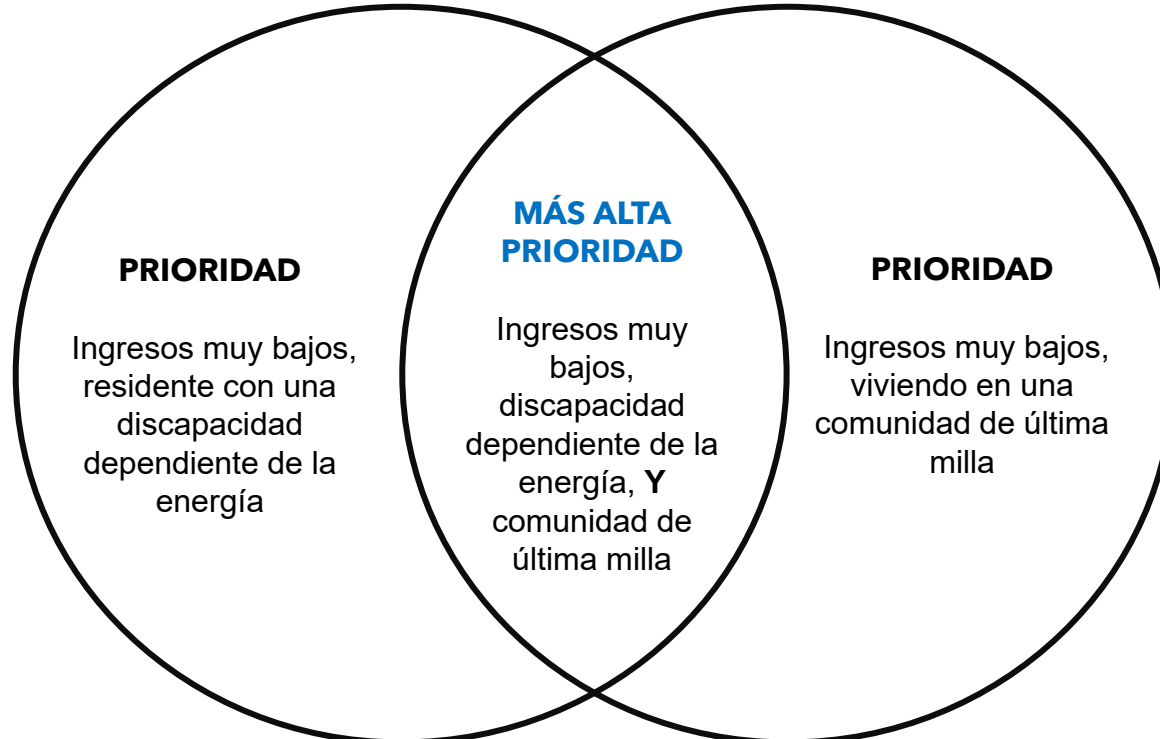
PRIORIDAD

Ingresos muy bajos, residente con una discapacidad dependiente de la energía

MÁS ALTA PRIORIDAD

Ingresos muy bajos, discapacidad dependiente de la energía, Y comunidad de última milla

PRIORIDAD

Ingresos muy bajos, viviendo en una comunidad de última milla